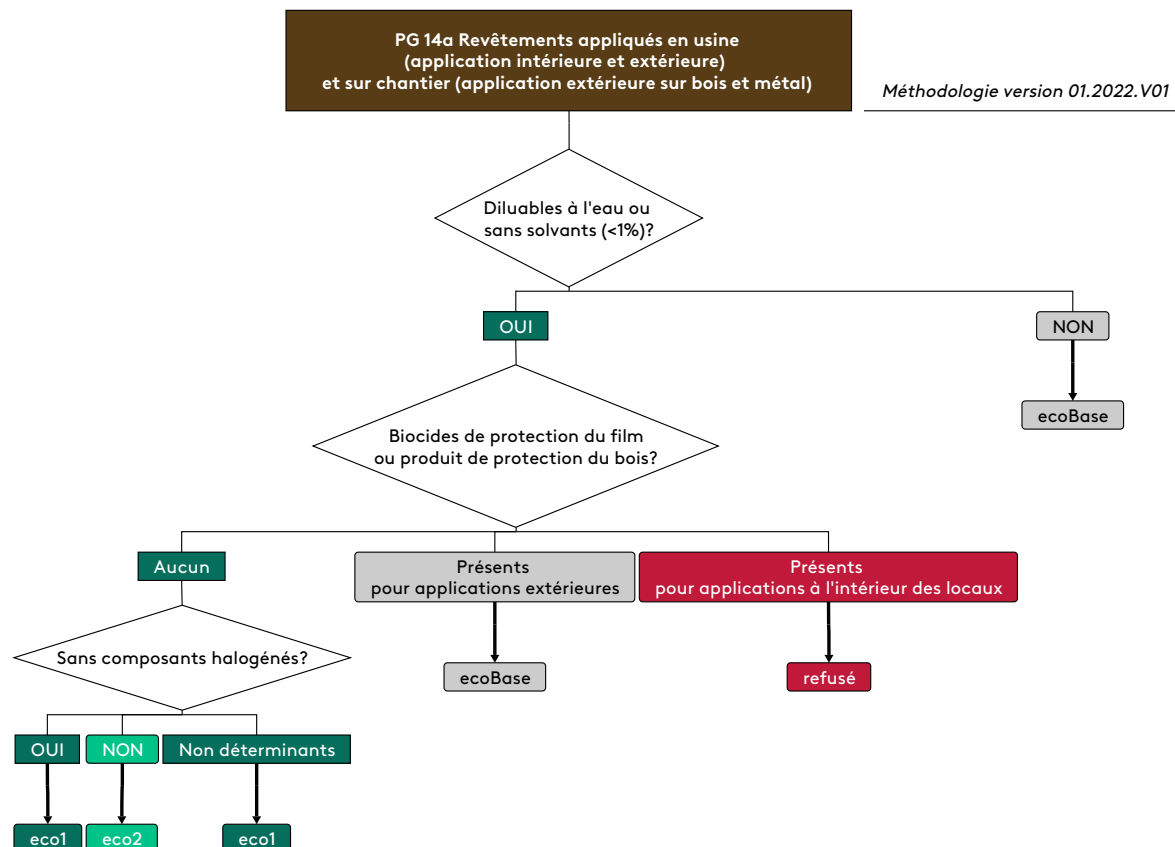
PG 14a Revêtements appliqués en usine (application intérieure et extérieure) et sur chantier (application extérieure sur bois et métal)

Méthodologie version 01.2022.V01

Diluables à l'eau ou sans solvants (<1%)?

OUI

NON

ecoBase

Biocides de protection du film ou produit de protection du bois?

Aucun

Présents pour applications extérieures

Présents pour applications à l'intérieur des locaux

Sans composants halogénés?

ecoBase

refusé

OUI

NON

Non déterminants

eco1

eco2

eco1